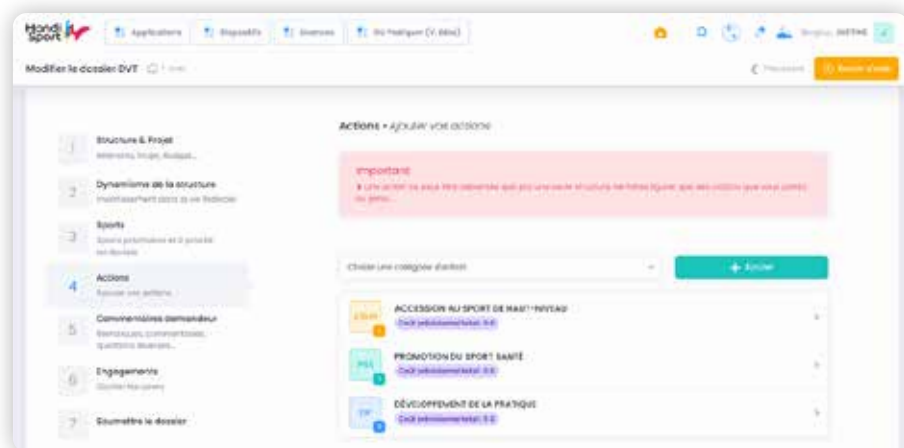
Handi Sport

Applications | Dispositifs | Licences | DU Pratiquer (V. Béta)

Bonjour, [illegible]

Modifier le dossier DVT

Précédent | Suivant étape

1 Structure & Projet
Éléments, Projet, Budget...

2 Dynamisme de la structure
Investissement dans la vie fédérale

3 Sports
Sports pratiqués et à promouvoir

4 Actions
Ajouter vos actions

5 Commentaires demandeur
Remarques, commentaires, questions diverses...

6 Engagements
Cocher les cases

7 Soumettre le dossier

Actions • Ajouter vos actions

Important
• Une action ne peut être déclarée que par une seule et unique structure. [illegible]

Choisir une catégorie d'action

+ Ajouter

ACCESSION AU SPORT DE HAUT NIVEAU
Coût prévisionnel total : 0 €

PROMOTION DU SPORT SANTÉ
Coût prévisionnel total : 0 €

DÉVELOPPEMENT DE LA PRATIQUE
Coût prévisionnel total : 0 €